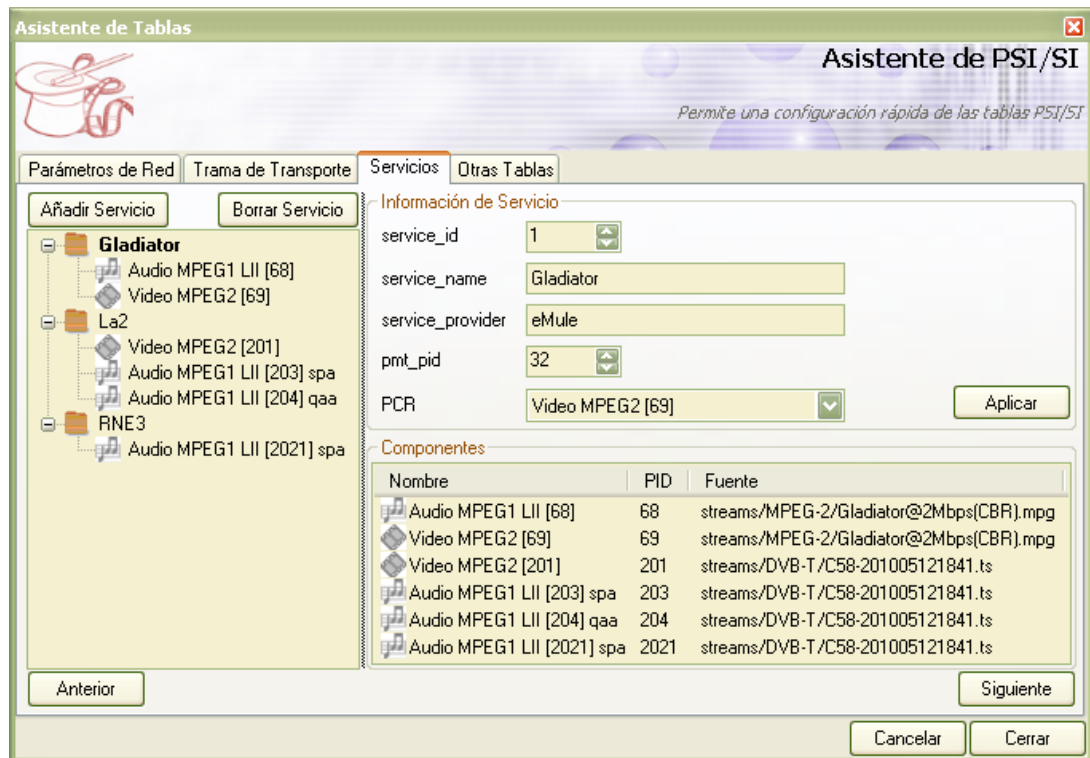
Asistente de Tablas

Asistente de PSI/SI

Permite una configuración rápida de las tablas PSI/SI

Parámetros de Red | Trama de Transporte | Servicios | Otras Tablas

Añadir Servicio | Borrar Servicio

Gladiator
Audio MPEG1 LII [68]
Video MPEG2 [69]
La2
Video MPEG2 [201]
Audio MPEG1 LII [203] spa
Audio MPEG1 LII [204] qaa
RNE3
Audio MPEG1 LII [2021] spa

Información de Servicio

service_id 1
service_name Gladiator
service_provider eMule
pmt_pid 32
PCR Video MPEG2 [69]

Aplicar

Componentes

| Nombre | PID | Fuente |
|---|---|---|
| Audio MPEG1 LII [68] | 68 | streams/MPEG-2/Gladiator@2Mbps(CBR).mpg |
| Video MPEG2 [69] | 69 | streams/MPEG-2/Gladiator@2Mbps(CBR).mpg |
| Video MPEG2 [201] | 201 | streams/DVB-T/C58-201005121841.ts |
| Audio MPEG1 LII [203] spa | 203 | streams/DVB-T/C58-201005121841.ts |
| Audio MPEG1 LII [204] qaa | 204 | streams/DVB-T/C58-201005121841.ts |
| Audio MPEG1 LII [2021] spa | 2021 | streams/DVB-T/C58-201005121841.ts |

Anterior

Siguiente

Cancelar

Cerrar